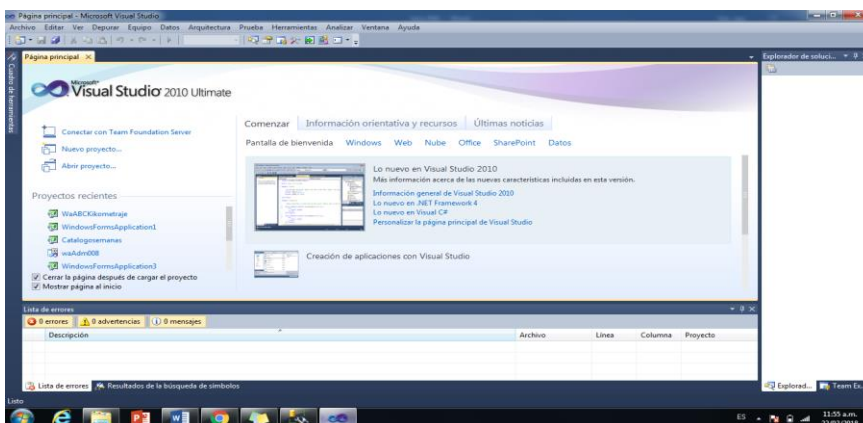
Página principal - Microsoft Visual Studio
Archivo Editar Ver Depurar Equipo Datos Arquitectura Prueba Herramientas Analizar Ventana Ayuda
Página principal ×
Explorador de soluci...
Cuadro de herramientas
Microsoft® Visual Studio® 2010 Ultimate
Conectar con Team Foundation Server
Nuevo proyecto...
Abrir proyecto...
Proyectos recientes
WaABCKilometraje
WindowsFormsApplication1
Catalogosemanas
waAdm008
WindowsFormsApplication3
Cerrar la página después de cargar el proyecto
Mostrar página al inicio
Comenzar Información orientativa y recursos Últimas noticias
Pantalla de bienvenida Windows Web Nube Office SharePoint Datos
Lo nuevo en Visual Studio 2010
Más información acerca de las nuevas características incluidas en esta versión.
Información general de Visual Studio 2010
Lo nuevo en .NET Framework 4
Lo nuevo en Visual C#
Personalizar la página principal de Visual Studio
Creación de aplicaciones con Visual Studio
Lista de errores
0 errores 0 advertencias 0 mensajes
| Descripción | Archivo | Línea | Columna | Proyecto |
|---|---|---|---|---|
Lista de errores Resultados de la búsqueda de símbolos
Explorad... Team Ex...
Listo
ES 11:55 a.m. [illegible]